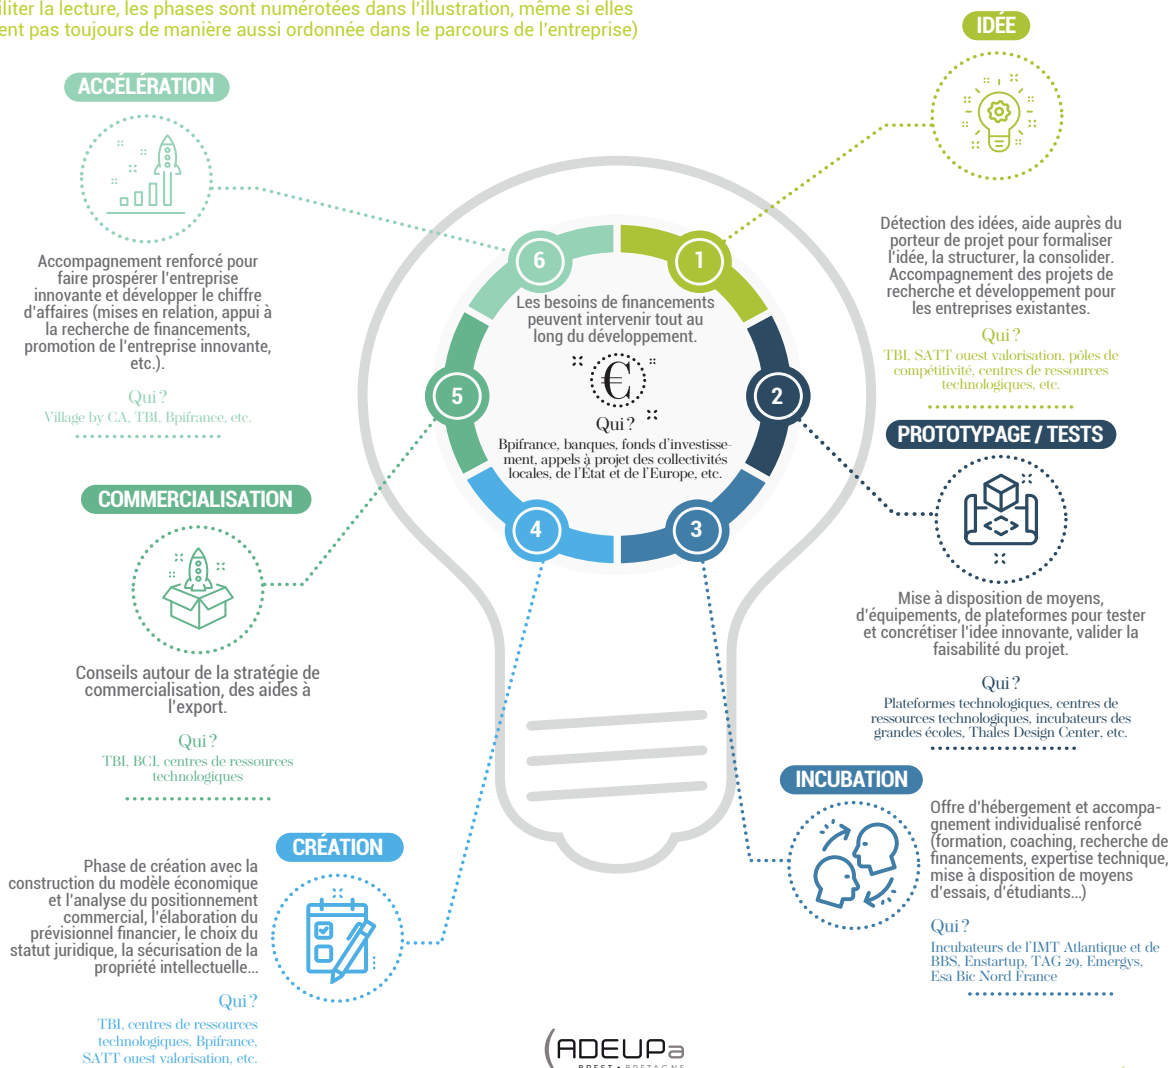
iliter la lecture, les phases sont numérotées dans l'illustration, même si elles ent pas toujours de manière aussi ordonnée dans le parcours de l'entreprise)

ACCÉLÉRATION

Accompagnement renforcé pour faire prospérer l'entreprise innovante et développer le chiffre d'affaires (mises en relation, appui à la recherche de financements, promotion de l'entreprise innovante, etc.).

Qui ?
Village by CA, TBI, Bpifrance, etc.

IDÉE

Détection des idées, aide auprès du porteur de projet pour formaliser l'idée, la structurer, la consolider. Accompagnement des projets de recherche et développement pour les entreprises existantes.

Qui ?
TBI, SATT ouest valorisation, pôles de compétitivité, centres de ressources technologiques, etc.

6

1

Les besoins de financements peuvent intervenir tout au long du développement.

€

Qui ?
Bpifrance, banques, fonds d'investissement, appels à projet des collectivités locales, de l'État et de l'Europe, etc.

5

2

4

3

PROTOTYPAGE / TESTS

COMMERCIALISATION

Mise à disposition de moyens, d'équipements, de plateformes pour tester et concrétiser l'idée innovante, valider la faisabilité du projet.

Qui ?
Plateformes technologiques, centres de ressources technologiques, incubateurs des grandes écoles, Thales Design Center, etc.

Conseils autour de la stratégie de commercialisation, des aides à l'export.

Qui ?
TBI, BCI, centres de ressources technologiques

INCUBATION

Offre d'hébergement et accompagnement individualisé renforcé (formation, coaching, recherche de financements, expertise technique, mise à disposition de moyens d'essais, d'étudiants...)

Qui ?
Incubateurs de l'IMT Atlantique et de BBS, Enstartup, TAG 29, Emergys, Esa Bic Nord France

CRÉATION

Phase de création avec la construction du modèle économique et l'analyse du positionnement commercial, l'élaboration du prévisionnel financier, le choix du statut juridique, la sécurisation de la propriété intellectuelle...

Qui ?
TBI, centres de ressources technologiques, Bpifrance, SATT ouest valorisation, etc.

ADEUPa
BREST • BRETAGNE